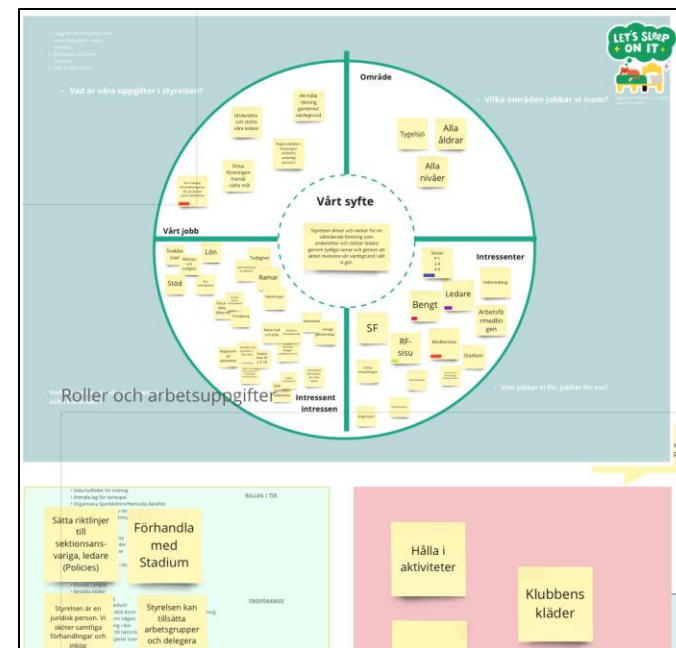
Vad är våra uppgifter i styrelsen?

LET'S SLEEP ON IT

Område

Vilka områden jobbar vi inom?

Att hålla riktning gentemot värdegrund

Underlätta och stötta våra ledare

Stärka föreningen framåt sätta mål

Tygelsjö

Alla åldrar

Alla nivåer

Vårt syfte

Styrelsen driver och verkar för en välmående förening som underlättar och stöttar ledare genom tydliga ramar och genom ett aktivt involvera vår värdegrund i allt vi gör.

Vårt jobb

Intressenter

Lön

Stöd

Ramar

Tydlighet

Bengt

Ledare

Arbetsfördelning

Stadium

SF

RF-sisu

Intressent intressen

Vem jobbar vi för, jobbar för oss?

Roller och arbetsuppgifter

ROLLER I TID

Sätta riktlinjer till sektionsansvariga, ledare (Policies)

Förhandla med Stadium

Styrelsen är en juridisk person. Vi sköter samtliga förhandlingar och inköp

Styrelsen kan tillsätta arbetsgrupper och delegera

Hålla i aktiviteter

Klubbens kläder